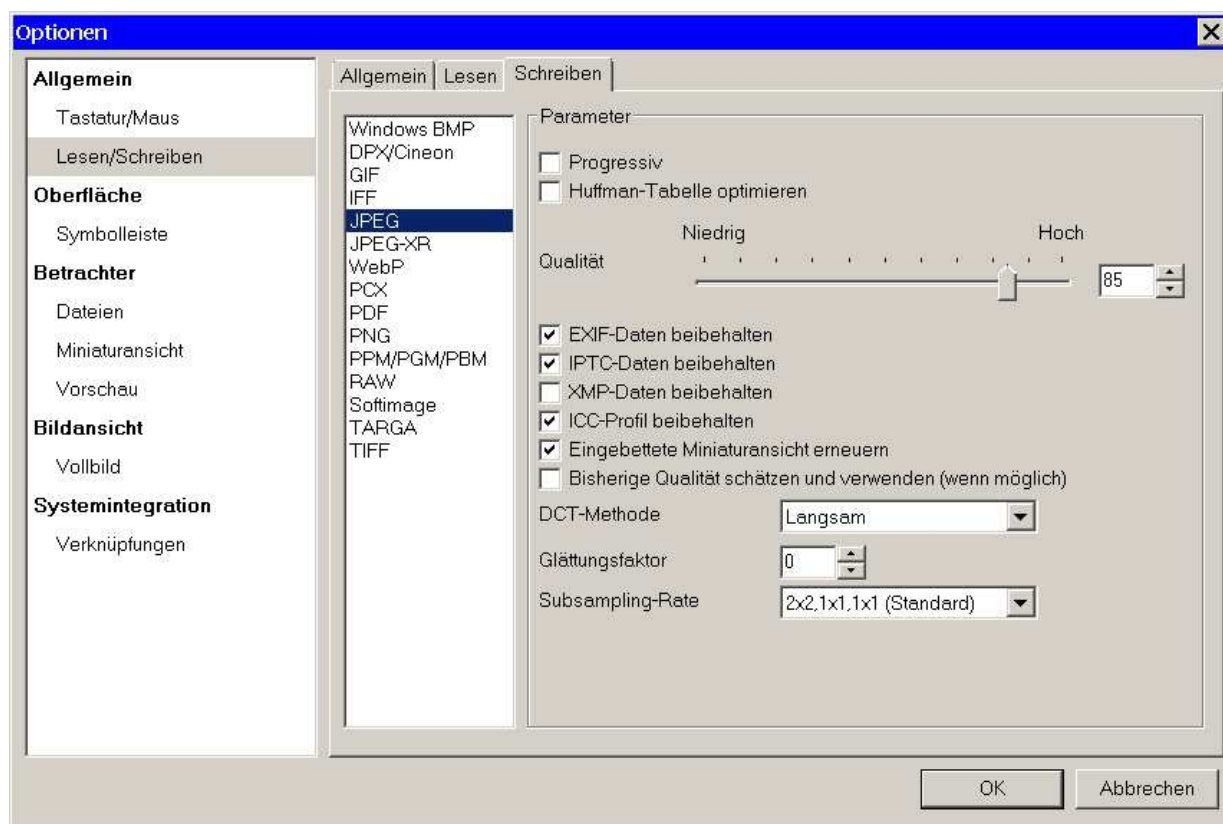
Optionen

Allgemein
Tastatur/Maus
Lesen/Schreiben
Oberfläche
Symbolleiste
Betrachter
Dateien
Miniaturansicht
Vorschau
Bildansicht
Vollbild
Systemintegration
Verknüpfungen

Allgemein | Lesen | Schreiben

Windows BMP
DPX/Cineon
GIF
IFF
JPEG
JPEG-XR
WebP
PCX
PDF
PNG
PPM/PGM/PBM
RAW
Softimage
TARGA
TIFF

Parameter
Progressiv
Huffman-Tabelle optimieren
Niedrig
Hoch
Qualität
85
EXIF-Daten beibehalten
IPTC-Daten beibehalten
XMP-Daten beibehalten
ICC-Profil beibehalten
Eingebettete Miniaturansicht erneuern
Bisherige Qualität schätzen und verwenden (wenn möglich)
DCT-Methode
Langsam
Glättungsfaktor
0
Subsampling-Rate
2x2,1x1,1x1 (Standard)

OK
Abbrechen